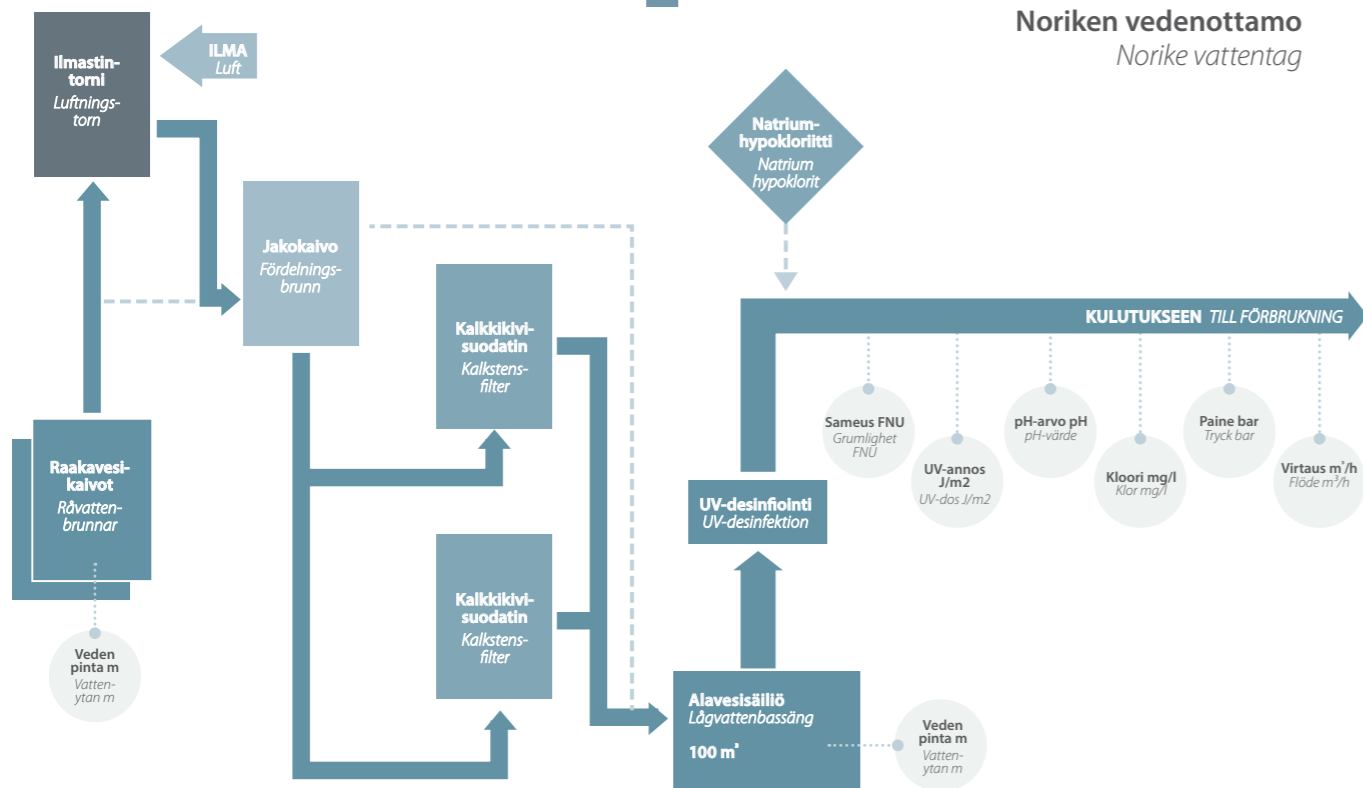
Noriken vedenottamo
Norike vattentag

Ilmastintorni
Luftningstorn

ILMA
Luft

Natriumhypokloriitti
Natrium hypoklorit

Jakokaivo
Fördelningsbrunn

Kalkkikivisuodatin
Kalkstensfilter

KULUTUKSEEN TILL FÖRBRUKNING

Sameus FNU
Grumlighet FNU

UV-annos J/m2
UV-dos J/m2

pH-arvo pH
pH-värde

Kloori mg/l
Klor mg/l

Paine bar
Tryck bar

Virtaus $m^3/h$
Flöde $m^3/h$

Raakavesikaivot
Råvattenbrunnar

UV-desinfiointi
UV-desinfektion

Kalkkikivisuodatin
Kalkstensfilter

Veden pinta m
Vattenytan m

Alavesisäiliö
Lågvattenbassäng
100 $m^3$

Veden pinta m
Vattenytan m